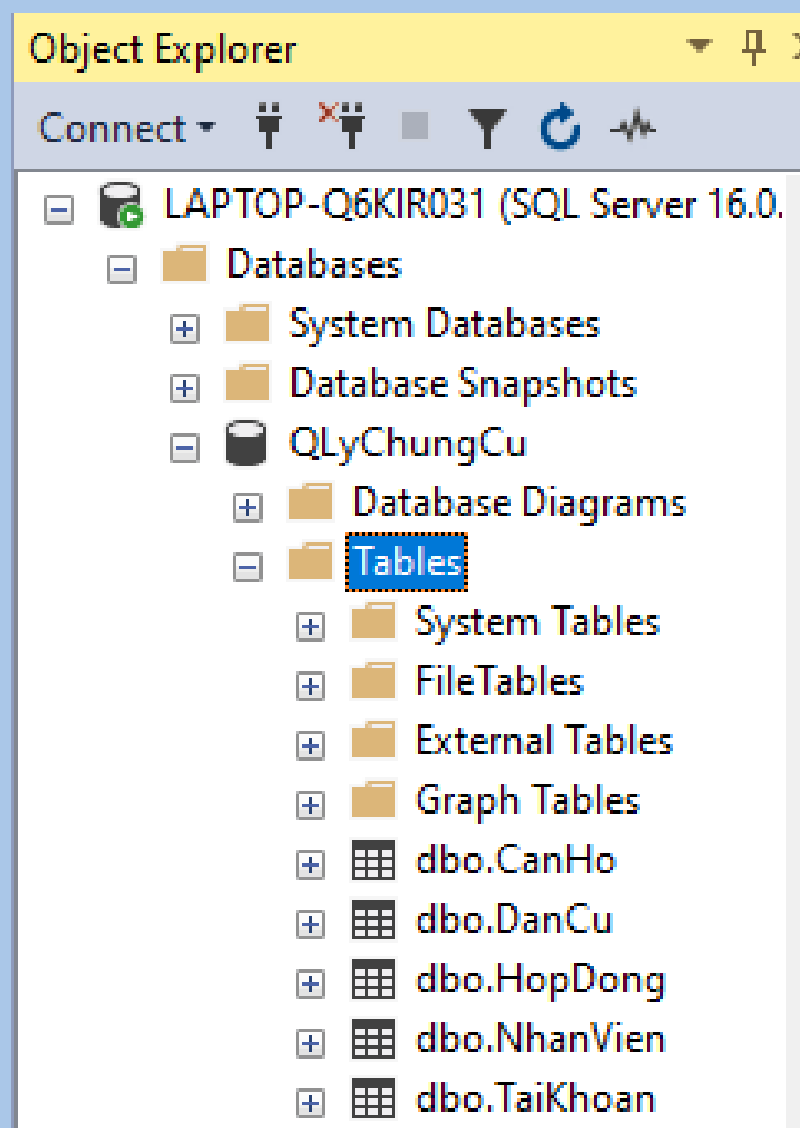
Object Explorer

Connect

LAPTOP-Q6KIR031 (SQL Server 16.0.
Databases
System Databases
Database Snapshots
QLyChungCu
Database Diagrams
Tables
System Tables
FileTables
External Tables
Graph Tables
dbo.CanHo
dbo.DanCu
dbo.HopDong
dbo.NhanVien
dbo.TaiKhoan